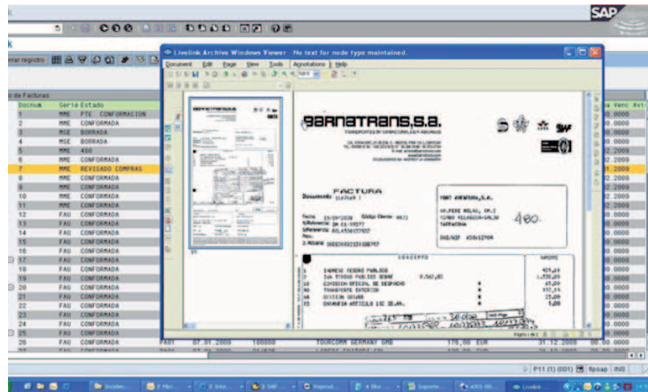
SAP

k

ntar registro

Livelink Archive Windows Viewer No text for node type maintained.

Document Edit Page View Tools Annotations Help

de Facturas

| Docnum | Serie | Estado |
|---|---|---|
| 1 | MME | PTE. CONFORMACION |
| 2 | MME | CONFORMADA |
| 3 | MME | BORRADA |
| 4 | MGE | BORRADA |
| 5 | MME | 480 |
| 6 | MME | CONFORMADA |
| 7 | MME | REVISADO COMPRAS |
| 8 | MME | CONFORMADA |
| 9 | MME | CONFORMADA |
| 10 | MME | CONFORMADA |
| 11 | FAU | CONFORMADA |
| 12 | FAU | CONFORMADA |
| 13 | FAU | CONFORMADA |
| 14 | FAU | CONFORMADA |
| 15 | FAU | CONFORMADA |
| 16 | FAU | CONFORMADA |
| 17 | FAU | CONFORMADA |
| 18 | FAU | CONFORMADA |
| 19 | FAU | CONFORMADA |
| 20 | FAU | CONFORMADA |
| 21 | FAU | CONFORMADA |
| 22 | FAU | CONFORMADA |
| 23 | FAU | CONFORMADA |
| 24 | FAU | CONFORMADA |
| 25 | FAU | CONFORMADA |
| 26 | FAU | CONFORMADA |

FA01 07.01.2008 100000 TOURCOMM GERMANY GMB 176,00 EUR 31.12.2008

Vto Venc

BARNATRANS,S.A.

FACTURA

Documento

Fecha 15/09/2008

480.

IMPORTE

P11 (1) (001)